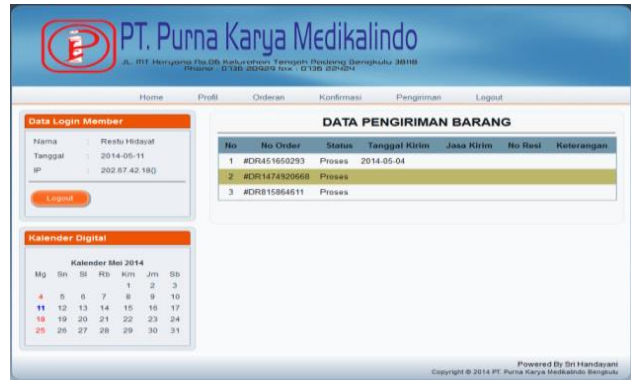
PT. Purna Karya Medikalindo

Jl. MT Haryono No.06 Kelurahan Tengah Padang Bengkulu 38119
Phone : 0736 20929 fax : 0736 22424

Home Profil Orderan Konfirmasi Pengiriman Logout

Data Login Member

Nama : Restu Hidayat
Tanggal : 2014-05-11
IP : 202.67.42.18()

Logout

Kalender Digital

Kalender Mei 2014

| Mg | Sn | Sl | Rb | Km | Jm | Sb |
|---|---|---|---|---|---|---|
| | | | | 1 | 2 | 3 |
| 4 | 5 | 6 | 7 | 8 | 9 | 10 |
| 11 | 12 | 13 | 14 | 15 | 16 | 17 |
| 18 | 19 | 20 | 21 | 22 | 23 | 24 |
| 25 | 26 | 27 | 28 | 29 | 30 | 31 |

DATA PENGIRIMAN BARANG

| No | No Order | Status | Tanggal Kirim | Jasa Kirim | No Resi | Keterangan |
|---|---|---|---|---|---|---|
| 1 | #DR451650293 | Proses | 2014-05-04 | | | |
| 2 | #DR1474920668 | Proses | | | | |
| 3 | #DR815864611 | Proses | | | | |

Powered By Sri Handayani
Copyright © 2014 PT. Purna Karya Medikalindo Bengkulu